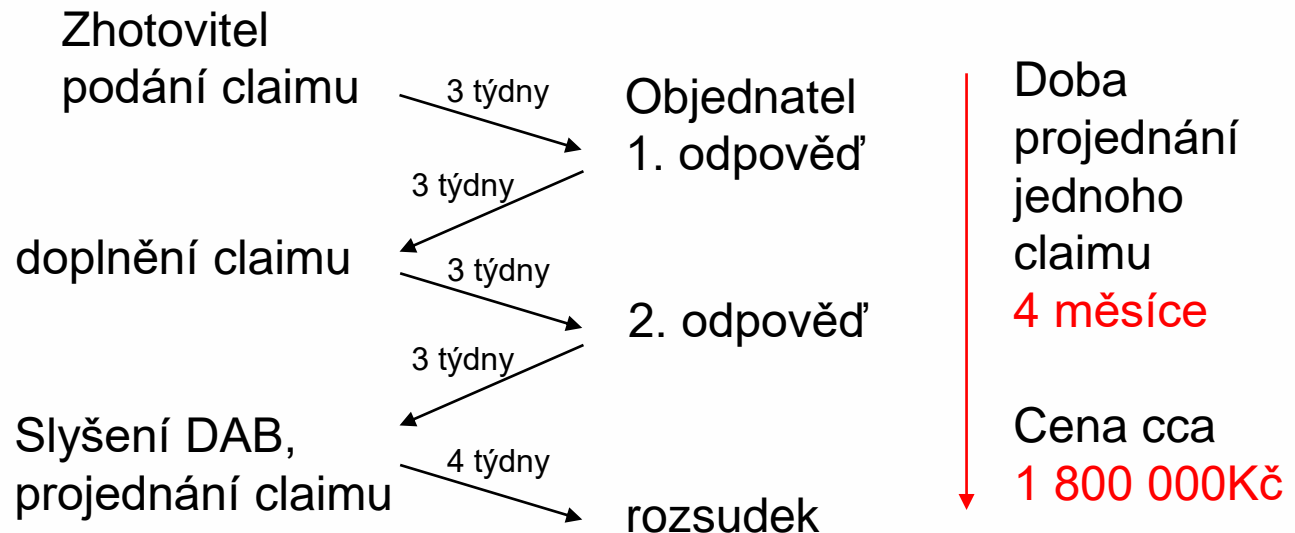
Zhotovitel
podání claimu

3 týdny

Objednatel
1. odpověď

3 týdny

doplnění claimu

3 týdny

2. odpověď

3 týdny

Slyšení DAB,
projednání claimu

4 týdny

rozsudek

Doba projednání jednoho claimu
4 měsíce

Cena cca
1 800 000Kč